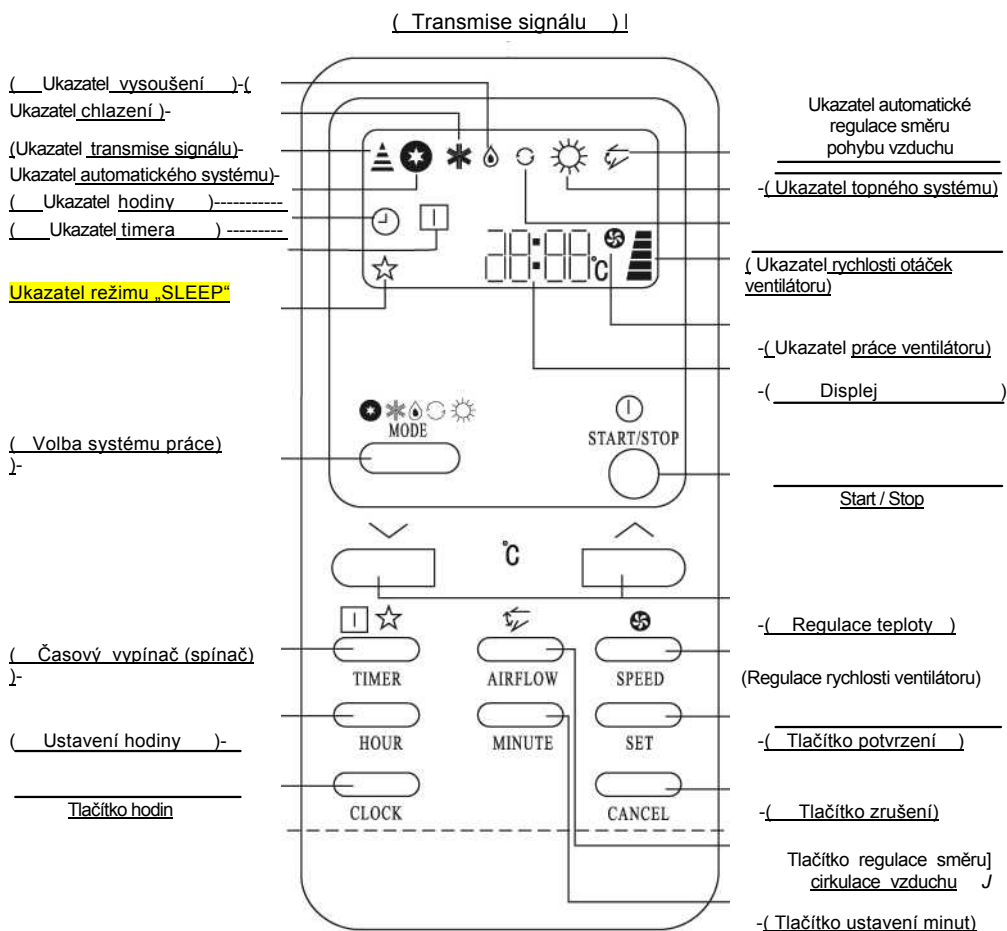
( Transmise signálu ) |

( Ukazatel vysoušení )-( Ukazatel chlazení )-

(Ukazatel transmise signálu)-

Ukazatel automatického systému)-

( Ukazatel hodiny )-----------

( Ukazatel timera ) ---------

Ukazatel režimu „SLEEP“

Ukazatel automatické regulace směru pohybu vzduchu

-( Ukazatel topného systému)

( Ukazatel rychlosti otáček ventilátoru)

-( Ukazatel práce ventilátoru)

-( Displej )

MODE

START/STOP

( Volba systému práce) )-

Start / Stop

°C

-( Regulace teploty )

( Časový vypínač (spínač) )-

TIMER

AIRFLOW

SPEED

(Regulace rychlosti ventilátoru)

( Ustavení hodiny )-

HOUR

MINUTE

SET

-( Tlačítko potvrzení )

Tlačítko hodin

CLOCK

CANCEL

-( Tlačítko zrušení)

Tlačítko regulace směru] cirkulace vzduchu J

-( Tlačítko ustavení minut)